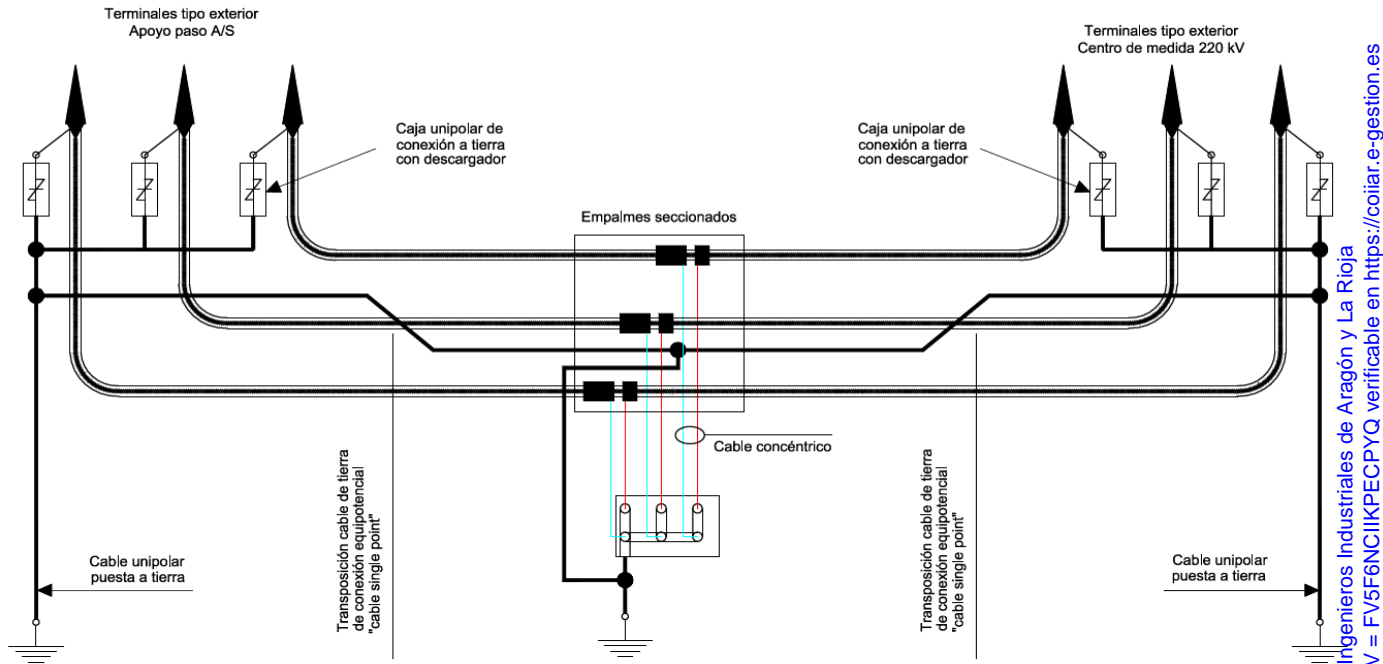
Terminales tipo exterior
Apoyo paso A/S

Terminales tipo exterior
Centro de medida 220 kV

Caja unipolar de conexión a tierra con descargador

Caja unipolar de conexión a tierra con descargador

Empalmes seccionados

Cable concéntrico

Transposición cable de tierra de conexión equipotencial "cable single point"

Transposición cable de tierra de conexión equipotencial "cable single point"

Cable unipolar puesta a tierra

Cable unipolar puesta a tierra

Ingenieros Industriales de Aragón y La Rioja
V = FV5F6NCIIKPECPYQ verificable en https://coiiar.e-gestion.es